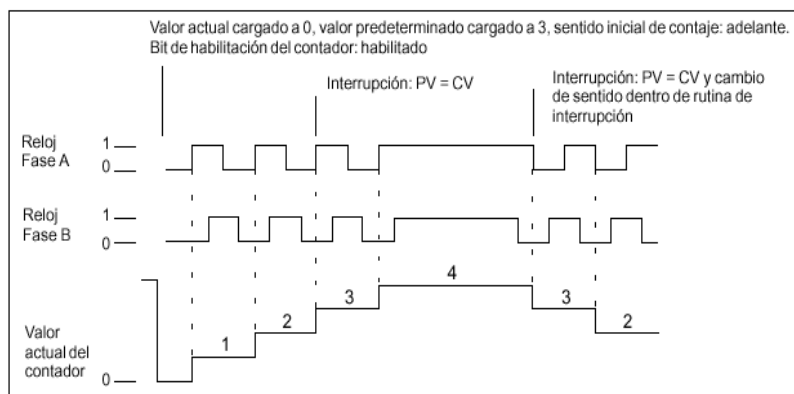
Valor actual cargado a 0, valor predeterminado cargado a 3, sentido inicial de contaje: adelante. Bit de habilitación del contador: habilitado

Interrupción: PV = CV

Interrupción: PV = CV y cambio de sentido dentro de rutina de interrupción

Reloj Fase A
1
0

Reloj Fase B
1
0

Valor actual del contador
0

1
2
3
4
3
2